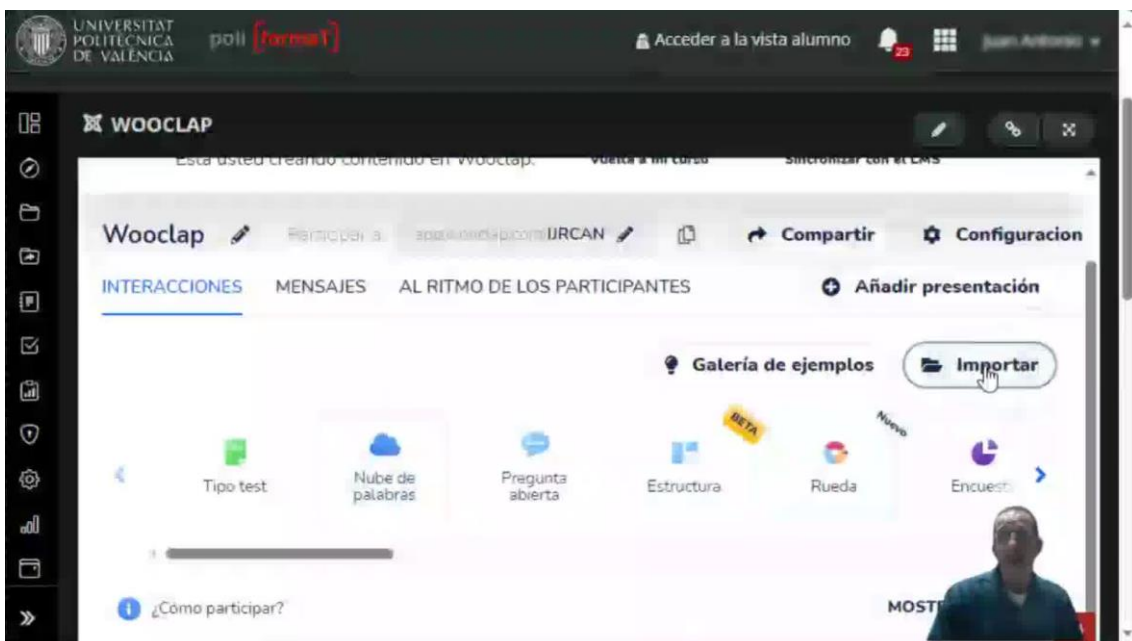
UNIVERSITAT POLITÈCNICA DE VALÈNCIA
poli [formaT]
Acceder a la vista alumno
23
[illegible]

WOOCLAP

Está usted creando contenido en Wooclap. Vuelta a mi curso Sincronizar con el LMS

Wooclap
Participar a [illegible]URCAN
Compartir
Configuracion

INTERACCIONES
MENSAJES
AL RITMO DE LOS PARTICIPANTES
Añadir presentación

Galería de ejemplos
Importar

BETA
Nuevo

Tipo test
Nube de palabras
Pregunta abierta
Estructura
Rueda
Encuest

¿Cómo participar?
MOST